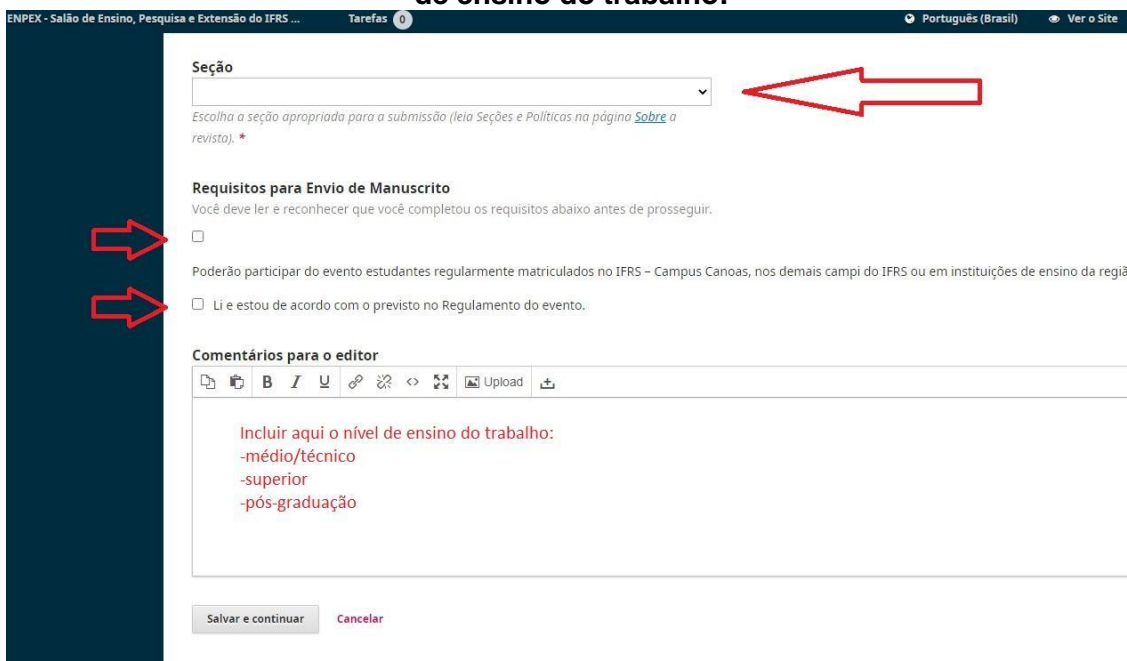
do ensino do trabalho.

ENPEX - Salão de Ensino, Pesquisa e Extensão do IFRS ... Tarefas 0 Português (Brasil) Ver o Site

Seção

Escolha a seção apropriada para a submissão (leia Seções e Políticas na página Sobre a revista). *

Requisitos para Envio de Manuscrito

Você deve ler e reconhecer que você completou os requisitos abaixo antes de prosseguir.

Poderão participar do evento estudantes regularmente matriculados no IFRS – Campus Canoas, nos demais campi do IFRS ou em instituições de ensino da regiã

Li e estou de acordo com o previsto no Regulamento do evento.

Comentários para o editor

B I U Upload

Incluir aqui o nível de ensino do trabalho:
-médio/técnico
-superior
-pós-graduação

Salvar e continuar Cancelar